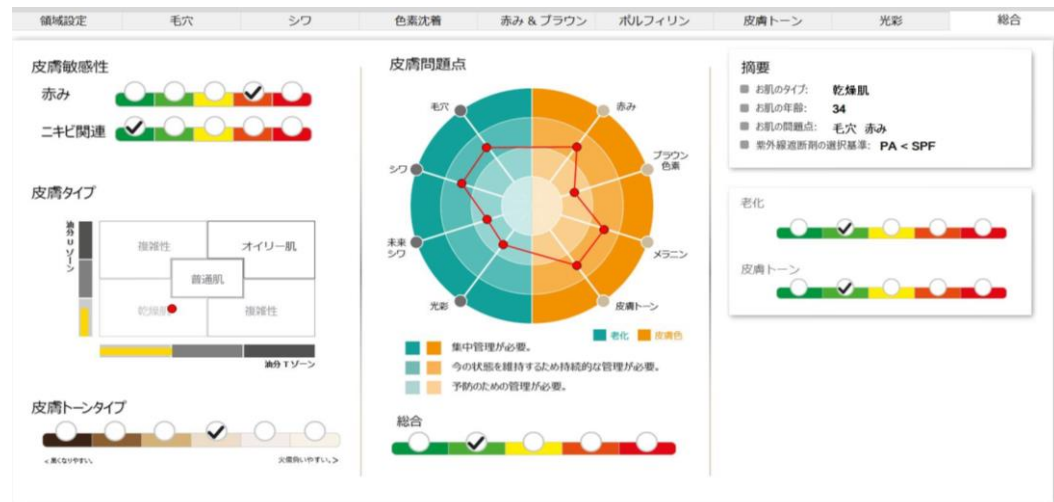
領域設定 | 毛穴 | シワ | 色素沈着 | 赤み & ブラウン | ポルフィリン | 皮膚トーン | 光彩 | 総合

皮膚敏感性

赤み

ニキビ関連

皮膚タイプ

油分 U ゾーン

複雑性

オイリー肌

普通肌

乾燥肌

複雑性

油分 T ゾーン

皮膚トーンタイプ

< 黒くなりやすい。

火傷負いやすい。>

皮膚問題点

毛穴

赤み

ブラウン色素

シワ

未来シワ

メラニン

光彩

皮膚トーン

老化

皮膚色

集中管理が必要。

今の状態を維持するため持続的な管理が必要。

予防のための管理が必要。

総合

摘要

お肌のタイプ: 乾燥肌

お肌の年齢: 34

お肌の問題点: 毛穴 赤み

紫外線遮断剤の選択基準: PA < SPF

老化

皮膚トーン